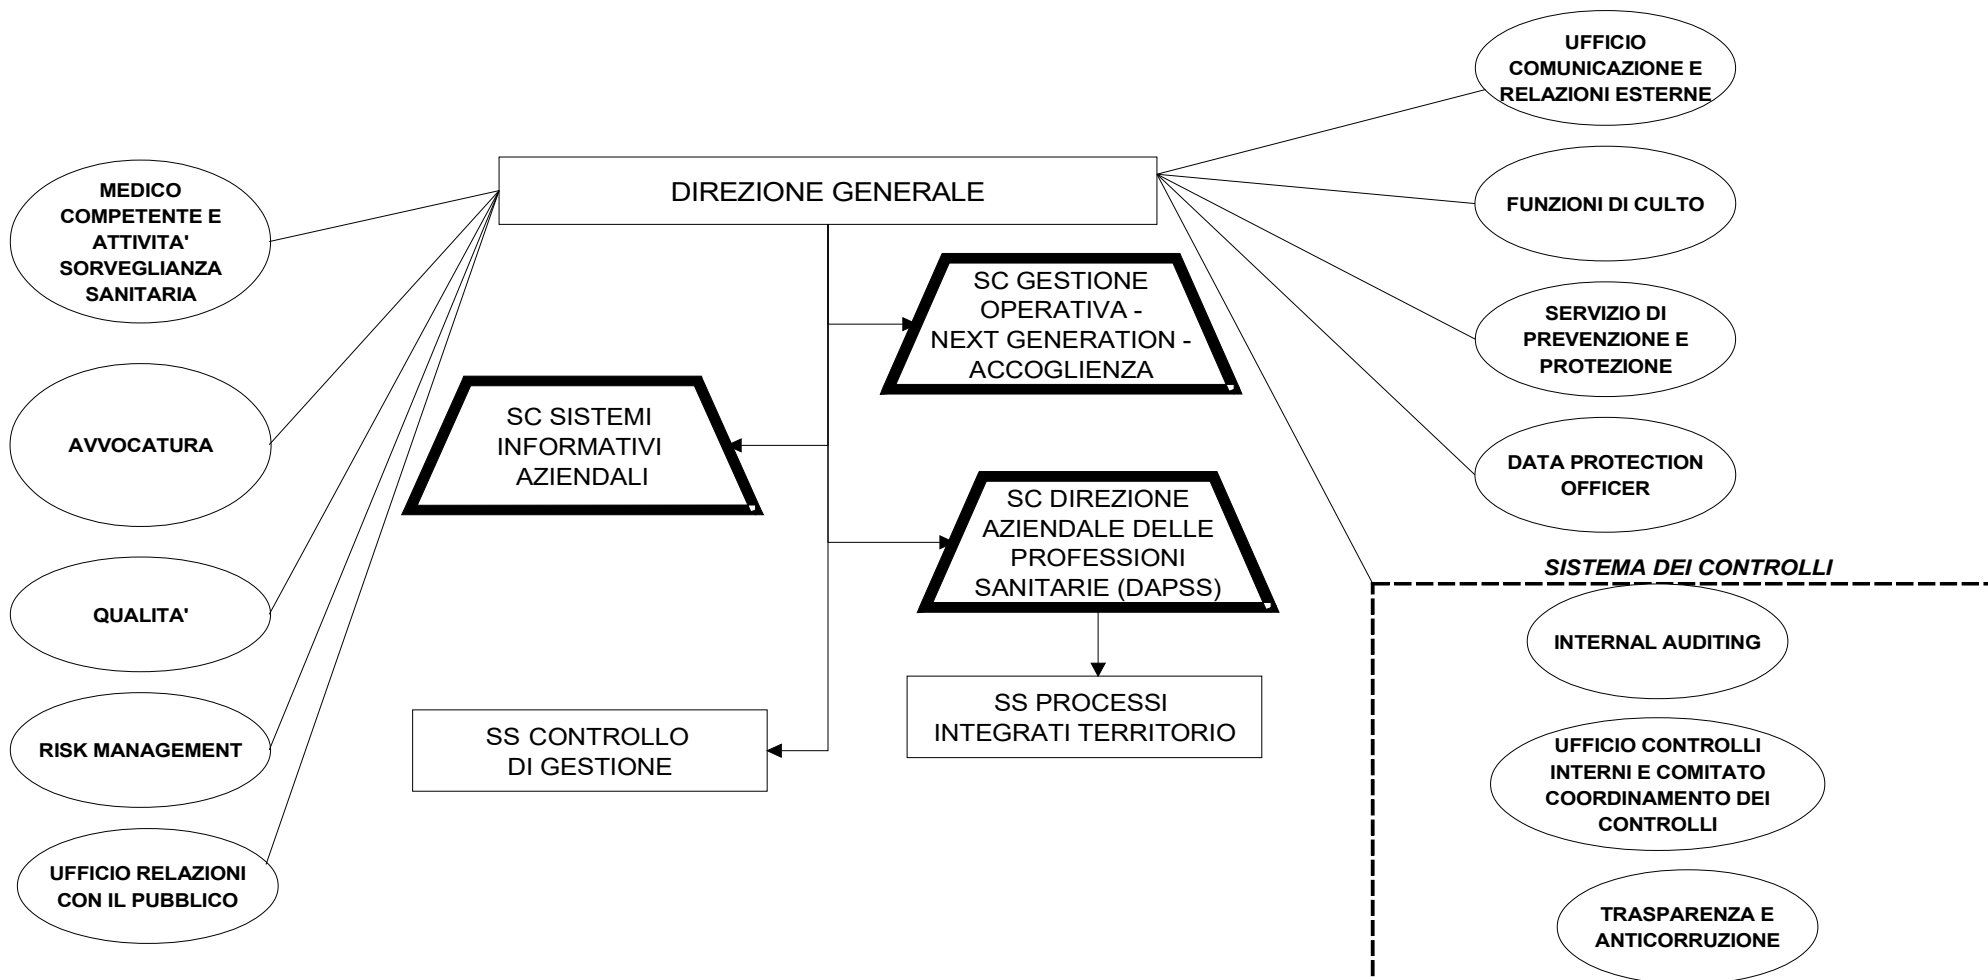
UFFICIO COMUNICAZIONE E RELAZIONI ESTERNE

DIREZIONE GENERALE

MEDICO COMPETENTE E ATTIVITA' SORVEGLIANZA SANITARIA

FUNZIONI DI CULTO

SC GESTIONE OPERATIVA - NEXT GENERATION - ACCOGLIENZA

SERVIZIO DI PREVENZIONE E PROTEZIONE

SC SISTEMI INFORMATIVI AZIENDALI

AVVOCATURA

DATA PROTECTION OFFICER

SC DIREZIONE AZIENDALE DELLE PROFESSIONI SANITARIE (DAPSS)

SISTEMA DEI CONTROLLI

QUALITA'

INTERNAL AUDITING

SS PROCESSI INTEGRATI TERRITORIO

RISK MANAGEMENT

SS CONTROLLO DI GESTIONE

UFFICIO CONTROLLI INTERNI E COMITATO COORDINAMENTO DEI CONTROLLI

UFFICIO RELAZIONI CON IL PUBBLICO

TRASPARENZA E ANTICORRUZIONE